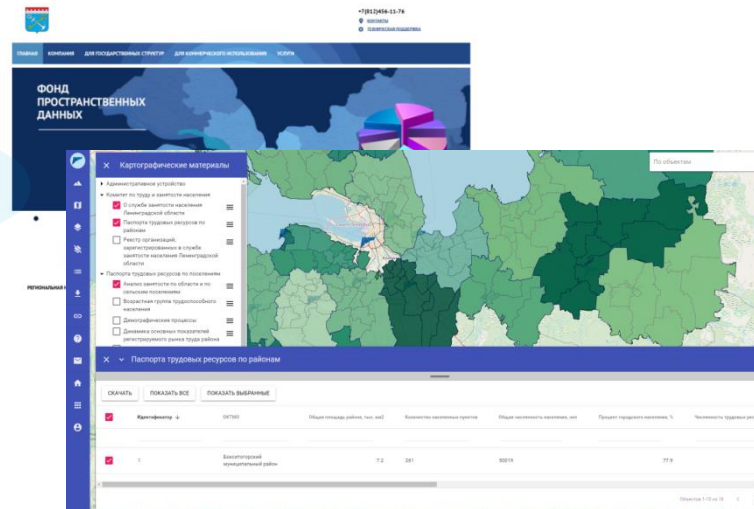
+7(812)456-11-76
КОНТАКТЫ
ТЕХНИЧЕСКАЯ ПОДДЕРЖКА

ГЛАВНАЯ КОМПАНИЯ ДЛЯ ГОСУДАРСТВЕННЫХ СТРУКТУР ДЛЯ КОММЕРЧЕСКОГО ИСПОЛЬЗОВАНИЯ УСЛУГИ

ФОНД ПРОСТРАНСТВЕННЫХ ДАННЫХ

РЕГИОНАЛЬНАЯ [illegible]

Картографические материалы

По объектам

Административное устройство
Комитет по труду и занятости населения
О службе занятости населения Ленинградской области
Паспорта трудовых ресурсов по районам
Реестр организаций, зарегистрированных в службе занятости населения Ленинградской области
Паспорта трудовых ресурсов по поселениям
Анализ занятости по области и по сельским поселениям
Возрастная группа трудоспособного населения
Демографические процессы
Динамика основных показателей регистрируемого рынка труда района

Паспорта трудовых ресурсов по районам

СКАЧАТЬ ПОКАЗАТЬ ВСЕ ПОКАЗАТЬ ВЫБРАННЫЕ

| Идентификатор | ОКТМО | Общая площадь района, тыс. км2 | Количество населенных пунктов | Общая численность населения, чел | Процент городского населения, % | Численность трудовых ре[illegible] |
|---|---|---|---|---|---|---|
| 1 | Бокситогорский муниципальный район | 7.2 | 261 | 50014 | 77.9 | |

Объектов 1-10 из 18